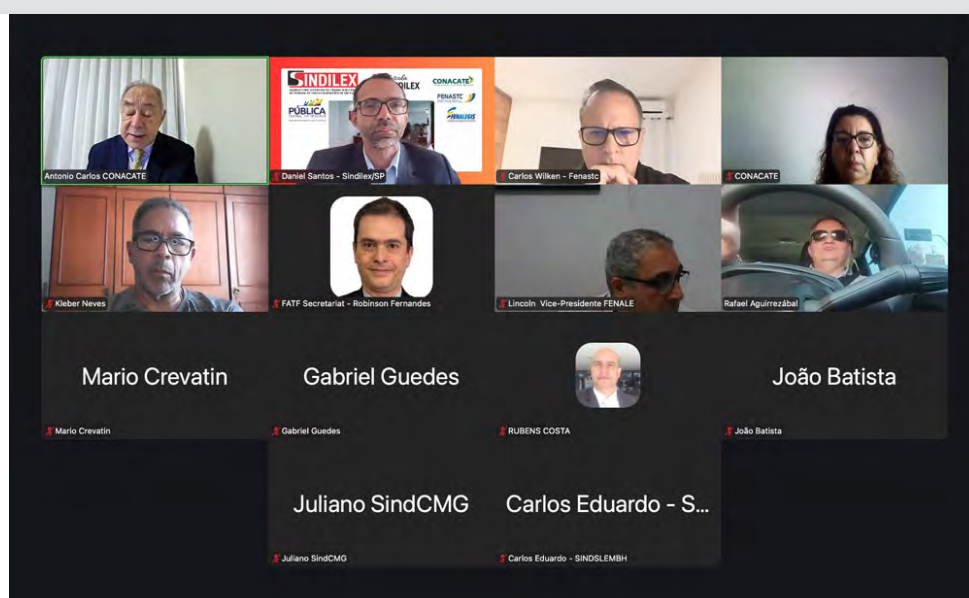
Antonio Carlos CONACATE

SINDILEX
CONACATE
FENASTC
PÚBLICA
Daniel Santos - Sindilex/SP

Carlos Wilken - Fenastc

CONACATE

Kleber Neves

FATF Secretariat - Robinson Fernandes

Lincoln Vice-Presidente FENALE

Rafael Aguirrezábal

Mario Crevatin
Mario Crevatin

Gabriel Guedes
Gabriel Guedes

RUBENS COSTA

João Batista
João Batista

Juliano SindCMG
Juliano SindCMG

Carlos Eduardo - S...
Carlos Eduardo - SINDSLEMBH